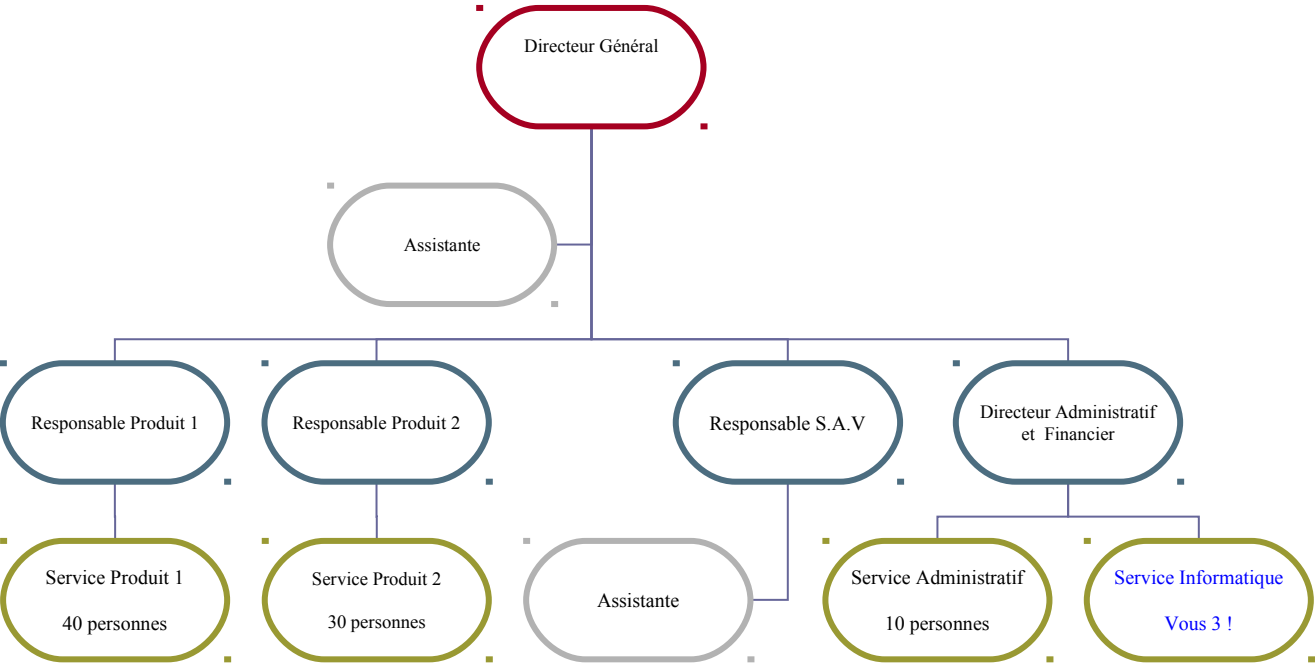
Directeur Général

Assistante

Responsable Produit 1

Responsable Produit 2

Responsable S.A.V

Directeur Administratif et Financier

Service Produit 1

40 personnes

Service Produit 2

30 personnes

Assistante

Service Administratif

10 personnes

Service Informatique

Vous 3 !